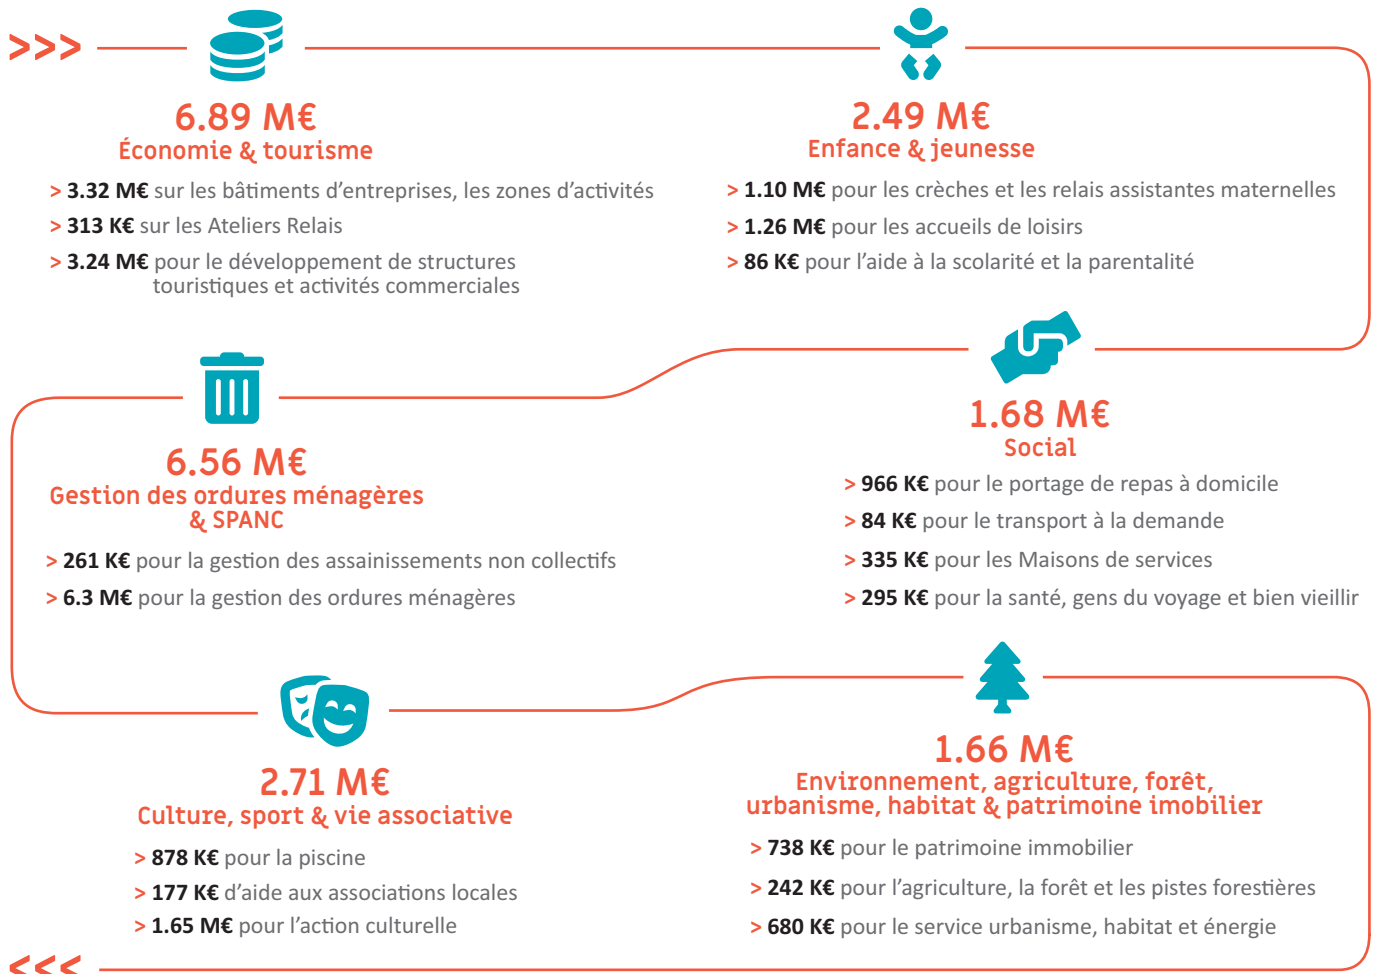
>>>

6.89 M€
Économie & tourisme

> 3.32 M€ sur les bâtiments d'entreprises, les zones d'activités
> 313 K€ sur les Ateliers Relais
> 3.24 M€ pour le développement de structures touristiques et activités commerciales

2.49 M€
Enfance & jeunesse

> 1.10 M€ pour les crèches et les relais assistantes maternelles
> 1.26 M€ pour les accueils de loisirs
> 86 K€ pour l'aide à la scolarité et la parentalité

1.68 M€
Social

> 966 K€ pour le portage de repas à domicile
> 84 K€ pour le transport à la demande
> 335 K€ pour les Maisons de services
> 295 K€ pour la santé, gens du voyage et bien vieillir

6.56 M€
Gestion des ordures ménagères & SPANC

> 261 K€ pour la gestion des assainissements non collectifs
> 6.3 M€ pour la gestion des ordures ménagères

2.71 M€
Culture, sport & vie associative

> 878 K€ pour la piscine
> 177 K€ d'aide aux associations locales
> 1.65 M€ pour l'action culturelle

1.66 M€
Environnement, agriculture, forêt, urbanisme, habitat & patrimoine imobilier

> 738 K€ pour le patrimoine immobilier
> 242 K€ pour l'agriculture, la forêt et les pistes forestières
> 680 K€ pour le service urbanisme, habitat et énergie

<<<